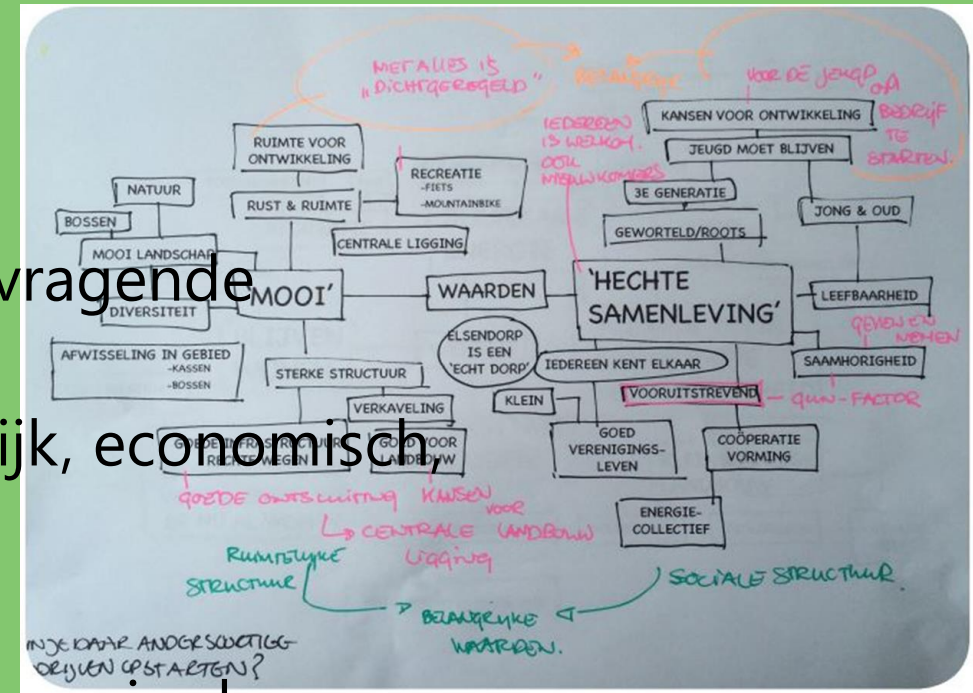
MET ALLES IS "DICHTGEREGELD"

BEHALVE

VOOR DE JEUGD OM BEDRIJF TE STARTEN.

KANSEN VOOR ONTWIKKELING

IEDEREEN IS WELKOM. OOK NIEUWKOMERS

JEUGD MOET BLIJVEN

3E GENERATIE

JONG & OUD

GEWORTELD/ROOTS

RUIMTE VOOR ONTWIKKELING

RECREATIE -FIETS -MOUNTAINBIKE

NATUUR

RUST & RUIMTE

BOSSEN

CENTRALE LIGGING

MOOI LANDSCHAP

vragende

'MOOI'

WAARDEN

'HECHTE SAMENLEVING'

LEEFBAARHEID

DIVERSITEIT

GEVEN EN NEMEN

ELSENDORP IS EEN 'ECHT DORP'

AFWISSELING IN GEBIED -KASSEN -BOSSEN

IEDEREEN KENT ELKAAR

SAAMHORIGHEID

STERKE STRUCTUUR

VOORUITSTREVEND

GUN-FACTOR

VERKAVELING

KLEIN

ijk, economisch,

GOEDE INFRASTRUCTUUR RECHTE WEGEN

GOED VOOR LANDBOUW

GOED VERENIGINGS-LEVEN

COÖPERATIE VORMING

GOEDE ONTSLUITING

KANSEN VOOR LANDBOUW

CENTRALE LIGGING

ENERGIE-COLLECTIEF

RUIMTELIJKE STRUCTUUR

SOCIALE STRUCTUUR

BELANGRIJKE WAARDEN.

IN JE DAAR ANDERSOORTIGE BEDRIJVEN OPSTARTEN?